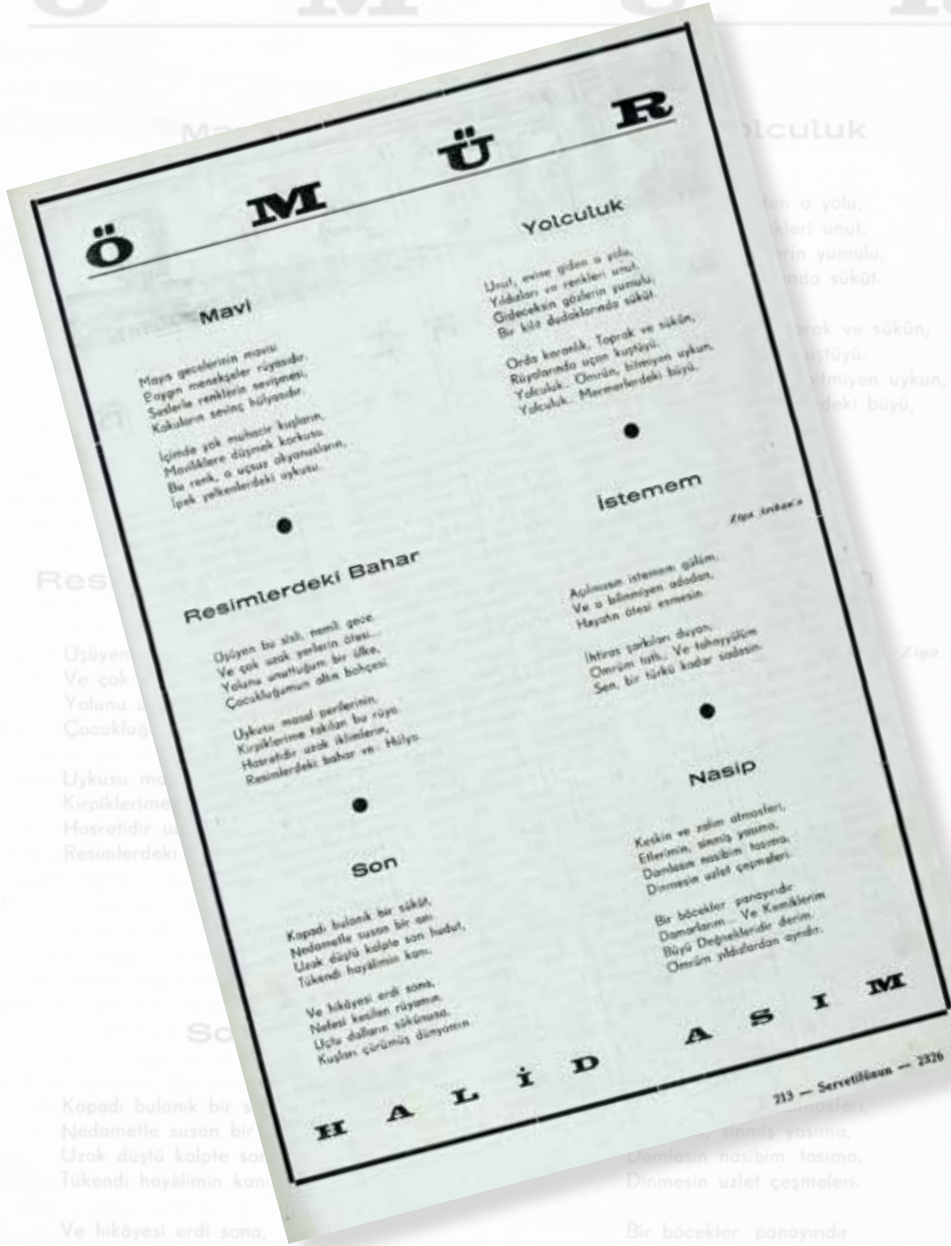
Ö M Ü R

Mavi

Mayıs gecelerinin mavisi
Baygın menekşeler rüyasıdır.
Sedlerle renklerin sevişmesi,
Kokuların sevinç hülyasıdır.

İçimde çok muhacir kuşların,
Mesafelere düşmek korkusu.
Bu renk, o uçsuz okyanusların,
İpek yelkenlerdeki uykusu.

●

Resimlerdeki Bahar

Üşüyen bu sisli, nemli gece
Ve çok uzak yerlerin ötesi...
Yolunu unuttuğum bir ülke,
Çocukluğumun altın bahçesi.

Uykusu masal perilerinin,
Kirpiklerime takılan bu rüya
Hasretidir uzak iklimlerin,
Resimlerdeki bahar ve... Hülya.

●

Son

Kapadı bulanık bir sükût,
Nedametle susan bir anı
Uzak düştü kalpte son hudut,
Tükendi hayâlimin kanı.

Ve hikâyesi erdi sona,
Nefesi kesilen rüyamın
Uçtu dalların sükûnuna
Kuşları çürümüş dünyamın.

Yolculuk

Unut, evine giden o yolu,
Yıldızları ve renkleri unut.
Gideceksin gözlerin yumulu,
Bir kilit dudaklarında sükût.

Orda karanlık. Toprak ve sükûn,
Rüyalarında uçan kuştüyü.
Yolculuk. Ömrün, bilmiyen uykun,
Yolculuk. Mermerlerdeki büyü.

●

İstemem

Ziya Serkan'a

Açılmasın istemem gülüm,
Ve o bilinmiyen adadan,
Hayatın ötesi esmesin.

İhtiras şarkıları duyan,
Ömrüm tatlı. Ve tahayyülüm
Sen, bir türkü kadar sadesin.

●

Nasip

Keskin ve zalim atmosferi,
Ellerimin, sinmiş yasıma,
Damlasın nasibim tasıma,
Dinmesin uzlet çeşmeleri.

Bir böcekler panayırıdır
Damarlarım... Ve Kemiklerim
Büyü Değnekleridir derim.
Ömrüm yıldızlardan ayrıdır.

H A L İ D A S I M

213 — Servetifünun — 2326